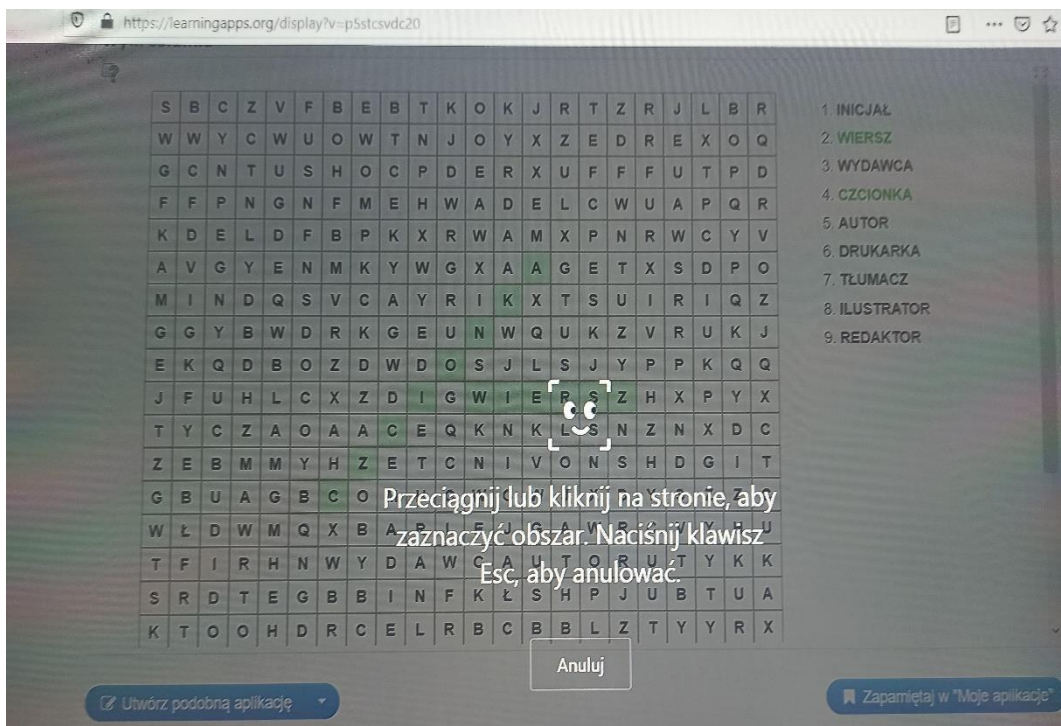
https://learningapps.org/display?v=p5stcsvdc20

| S | B | C | Z | V | F | B | E | B | T | K | O | K | J | R | T | Z | R | J | L | B | R |
|---|---|---|---|---|---|---|---|---|---|---|---|---|---|---|---|---|---|---|---|---|---|
| W | W | Y | C | W | U | O | W | T | N | J | O | Y | X | Z | E | D | R | E | X | O | Q |
| G | C | N | T | U | S | H | O | C | P | D | E | R | X | U | F | F | F | U | T | P | D |
| F | F | P | N | G | N | F | M | E | H | W | A | D | E | L | C | W | U | A | P | Q | R |
| K | D | E | L | D | F | B | P | K | X | R | W | A | M | X | P | N | R | W | C | Y | V |
| A | V | G | Y | E | N | M | K | Y | W | G | X | A | A | G | E | T | X | S | D | P | O |
| M | I | N | D | Q | S | V | C | A | Y | R | I | K | X | T | S | U | I | R | I | Q | Z |
| G | G | Y | B | W | D | R | K | G | E | U | N | W | Q | U | K | Z | V | R | U | K | J |
| E | K | Q | D | B | O | Z | D | W | D | O | S | J | L | S | J | Y | P | P | K | Q | Q |
| J | F | U | H | L | C | X | Z | D | I | G | W | I | E | R | S | Z | H | X | P | Y | X |
| T | Y | C | Z | A | O | A | A | C | E | Q | K | N | K | L | S | N | Z | N | X | D | C |
| Z | E | B | M | M | Y | H | Z | E | T | C | N | I | V | O | N | S | H | D | G | I | T |
| G | B | U | A | G | B | C | O | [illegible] | | | | | | | | | | | | | |
| W | Ł | D | W | M | Q | X | B | A | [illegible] | | | | | | | | | | | Y | U |
| T | F | I | R | H | N | W | Y | D | A | W | C | A | U | T | O | R | U | T | Y | K | K |
| S | R | D | T | E | G | B | B | I | N | F | K | Ł | S | H | P | J | U | B | T | U | A |
| K | T | O | O | H | D | R | C | E | L | R | B | C | B | B | L | Z | T | Y | Y | R | X |

1. INICJAŁ
2. WIERSZ
3. WYDAWCA
4. CZCIONKA
5. AUTOR
6. DRUKARKA
7. TŁUMACZ
8. ILUSTRATOR
9. REDAKTOR

Przeciągnij lub kliknij na stronie, aby zaznaczyć obszar. Naciśnij klawisz Esc, aby anulować.

Anuluj

Utwórz podobną aplikację

Zapamiętaj w "Moje aplikacje"